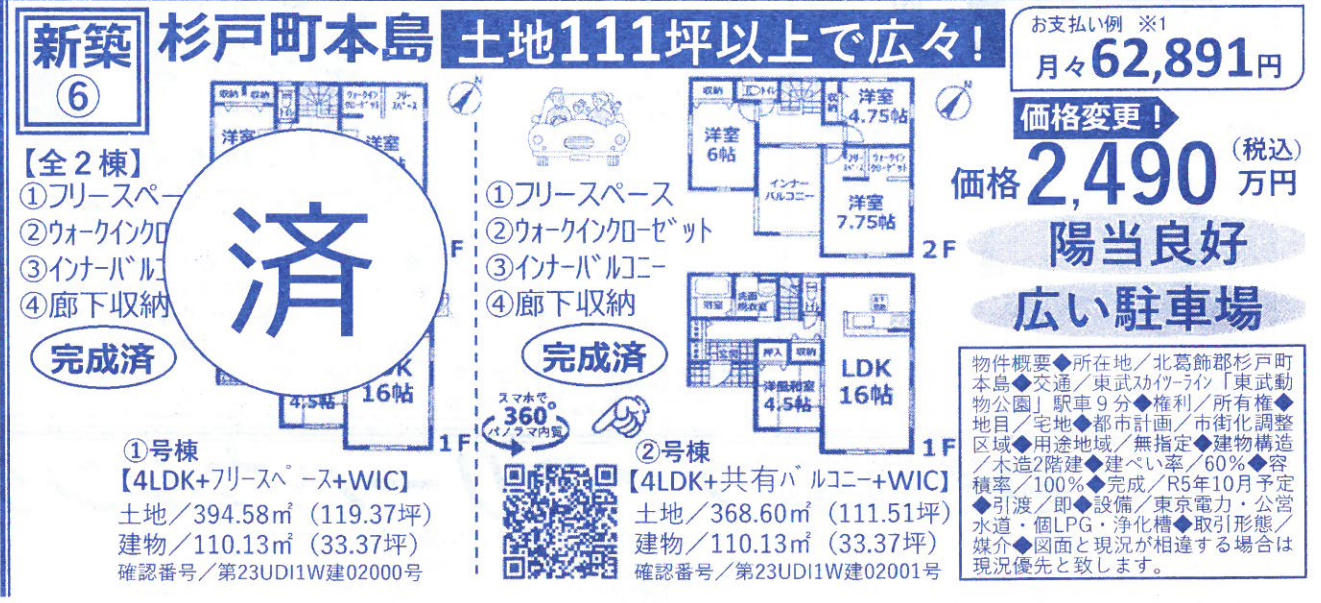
新築
⑥

杉戸町本島 土地111坪以上で広々！

お支払い例 ※1
月々62,891円

価格変更！
価格2,490万円（税込）

陽当良好
広い駐車場

【全２棟】
①フリースペー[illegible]
②ウォークインクロ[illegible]
③インナーバルコ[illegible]
④廊下収納

済

完成済

収納 収納 ウォークイン クローゼット フリースペース
洋室
洋室
F
LDK 16帖
4.5帖
1F

①号棟
【4LDK+フリースペース+WIC】
土地／394.58㎡（119.37坪）
建物／110.13㎡（33.37坪）
確認番号／第23UDI1W建02000号

①フリースペース
②ウォークインクローゼット
③インナーバルコニー
④廊下収納

完成済

スマホで 360° パノラマ内覧

収納 トイレ 収納
洋室 6帖
洋室 4.75帖
インナーバルコニー
フリースペース ウォークインクローゼット
洋室 7.75帖
2F

洗面 脱衣室 浴室 玄関
押入
洋風和室 4.5帖
LDK 16帖
1F

②号棟
【4LDK+共有バルコニー+WIC】
土地／368.60㎡（111.51坪）
建物／110.13㎡（33.37坪）
確認番号／第23UDI1W建02001号

物件概要◆所在地／北葛飾郡杉戸町本島◆交通／東武スカイツリーライン「東武動物公園」駅車９分◆権利／所有権◆地目／宅地◆都市計画／市街化調整区域◆用途地域／無指定◆建物構造／木造2階建◆建ぺい率／60％◆容積率／100％◆完成／R5年10月予定◆引渡／即◆設備／東京電力・公営水道・個LPG・浄化槽◆取引形態／媒介◆図面と現況が相違する場合は現況優先と致します。